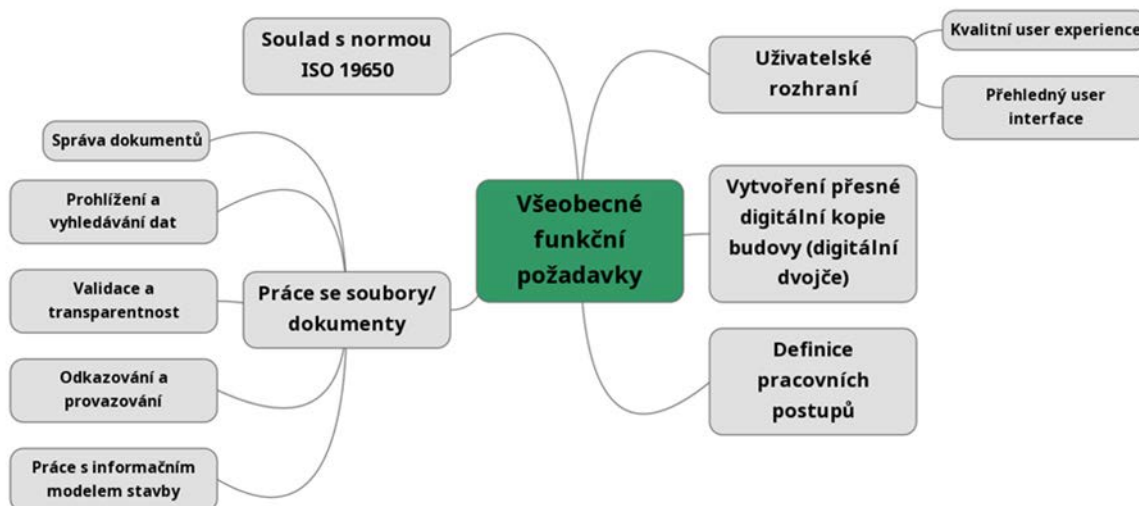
Všeobecné funkční požadavky

Soulad s normou ISO 19650

Uživatelské rozhraní

Kvalitní user experience

Přehledný user interface

Vytvoření přesné digitální kopie budovy (digitální dvojče)

Definice pracovních postupů

Práce se soubory/ dokumenty

Správa dokumentů

Prohlížení a vyhledávání dat

Validace a transparentnost

Odkazování a provazování

Práce s informačním modelem stavby